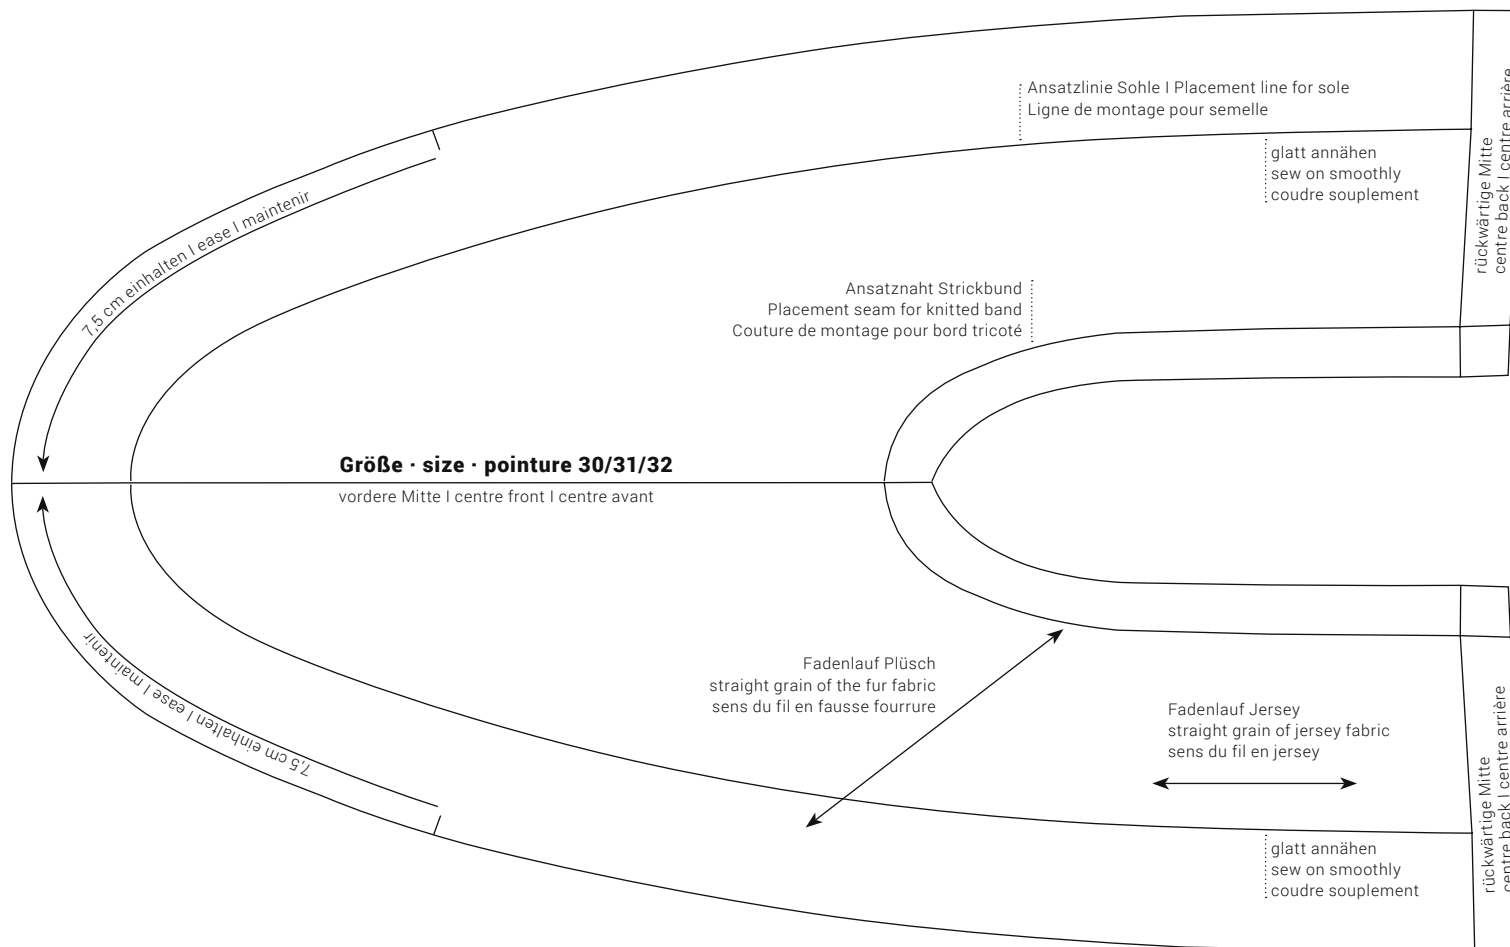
Ansatzlinie Sohle I Placement line for sole
Ligne de montage pour semelle

glatt annähen
sew on smoothly
coudre souplement

rückwärtige Mitte
centre back I centre arrière

7,5 cm einhalten I ease I maintenir

Ansatznaht Strickbund
Placement seam for knitted band
Couture de montage pour bord tricoté

Größe · size · pointure 30/31/32

vordere Mitte I centre front I centre avant

7,5 cm einhalten I ease I maintenir

Fadenlauf Plüsch
straight grain of the fur fabric
sens du fil en fausse fourrure

Fadenlauf Jersey
straight grain of jersey fabric
sens du fil en jersey

rückwärtige Mitte
centre back I centre arrière

glatt annähen
sew on smoothly
coudre souplement